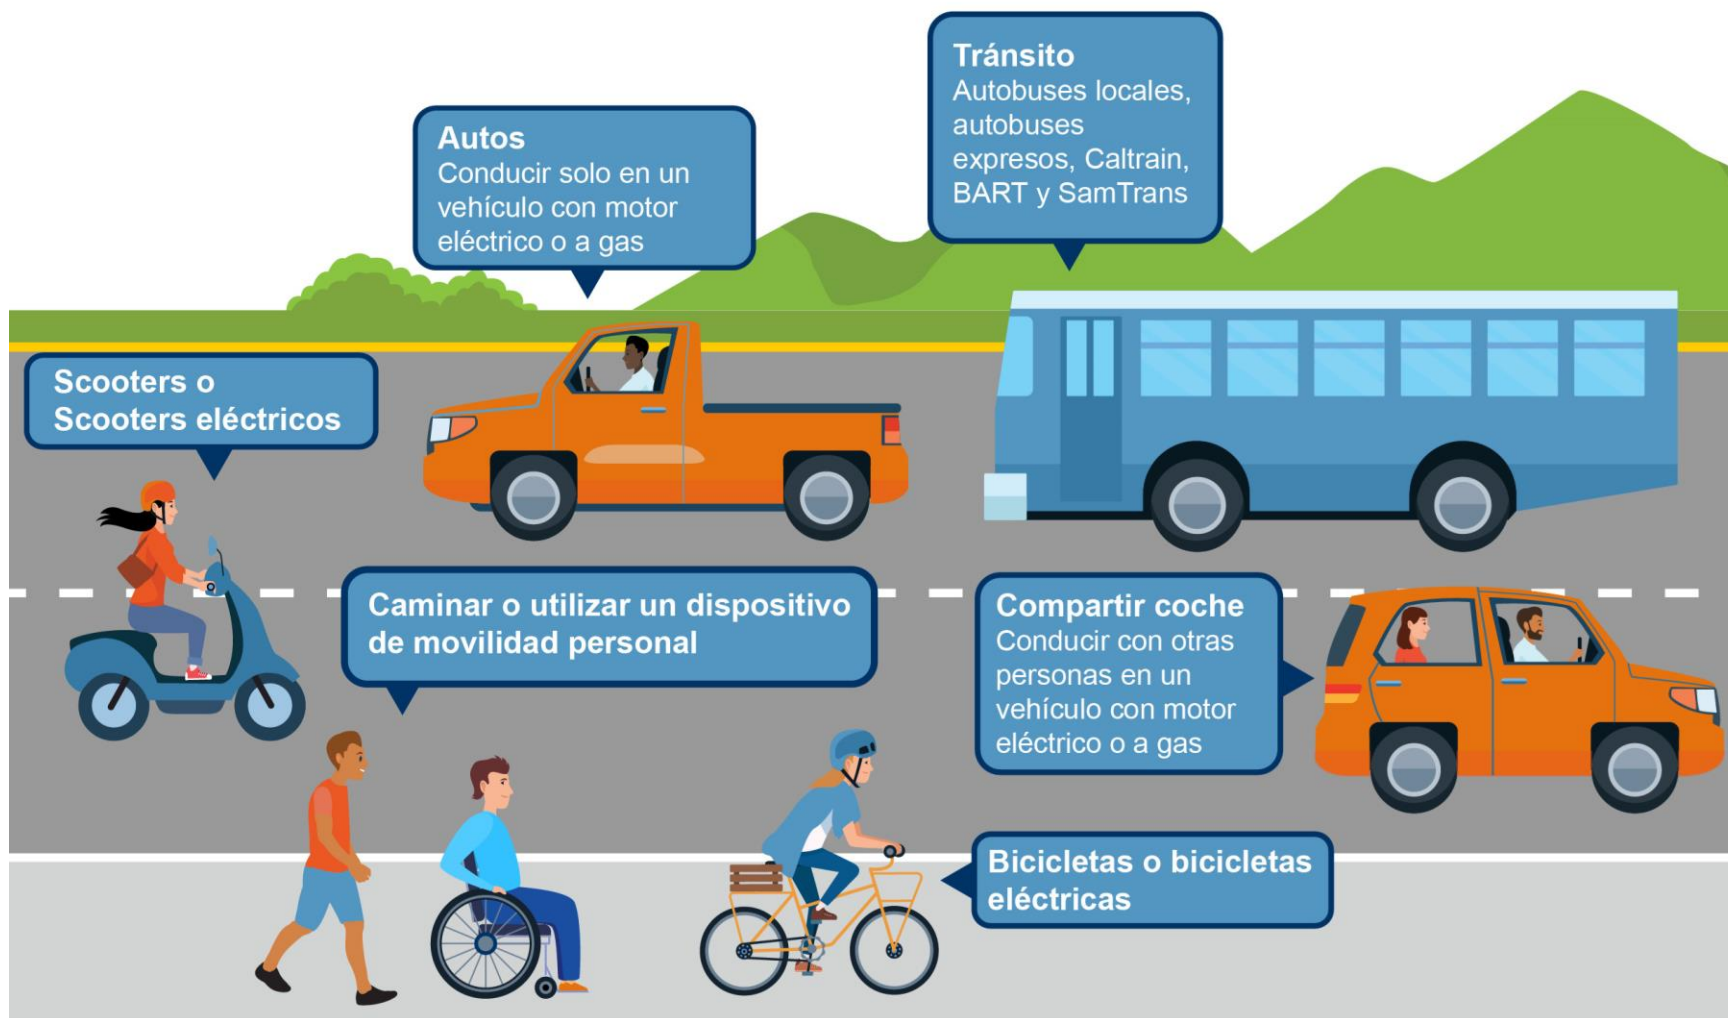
Autos
Conducir solo en un vehículo con motor eléctrico o a gas

Tránsito
Autobuses locales, autobuses expresos, Caltrain, BART y SamTrans

Scooters o Scooters eléctricos

Caminar o utilizar un dispositivo de movilidad personal

Compartir coche
Conducir con otras personas en un vehículo con motor eléctrico o a gas

Bicicletas o bicicletas eléctricas